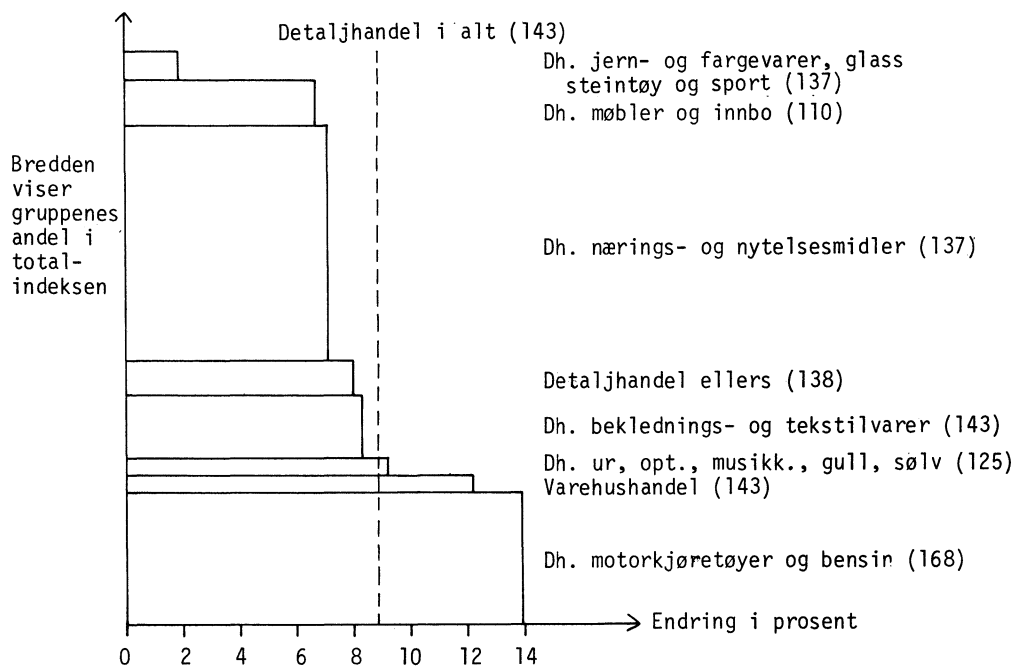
Detaljhandel i alt (143)

Dh. jern- og fargevarer, glass steintøy og sport (137)

Dh. møbler og innbo (110)

Bredden viser gruppenes andel i totalindeksen

Dh. nærings- og nytelsesmidler (137)

Detaljhandel ellers (138)

Dh. beklednings- og tekstilvarer (143)

Dh. ur, opt., musikk., gull, sølv (125)

Varehushandel (143)

Dh. motorkjøretøyer og bensin (168)

Endring i prosent

0 2 4 6 8 10 12 14